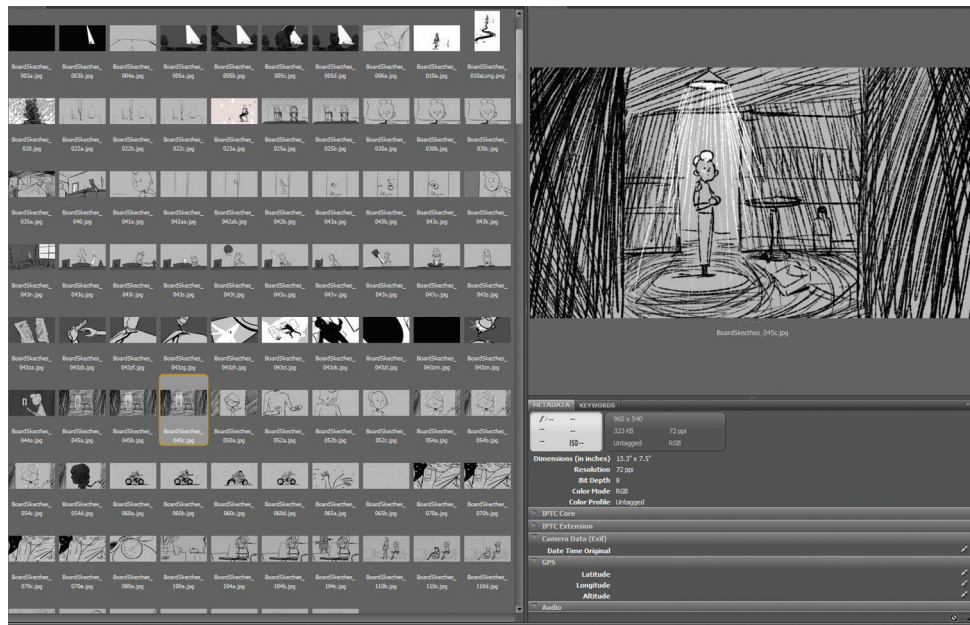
BoardSkecthes_ 003a.jpg
BoardSkecthes_ 003b.jpg
BoardSkecthes_ 004a.jpg
BoardSkecthes_ 005a.jpg
BoardSkecthes_ 005b.jpg
BoardSkecthes_ 005c.jpg
BoardSkecthes_ 005d.jpg
BoardSkecthes_ 006a.jpg
BoardSkecthes_ 010a.jpg
BoardSkecthes_ 010aLong.png

BoardSkecthes_ 020.jpg
BoardSkecthes_ 022a.jpg
BoardSkecthes_ 022b.jpg
BoardSkecthes_ 022c.jpg
BoardSkecthes_ 023a.jpg
BoardSkecthes_ 025a.jpg
BoardSkecthes_ 025b.jpg
BoardSkecthes_ 030a.jpg
BoardSkecthes_ 030b.jpg
BoardSkecthes_ 030c.jpg

BoardSkecthes_ 035a.jpg
BoardSkecthes_ 040.jpg
BoardSkecthes_ 041a.jpg
BoardSkecthes_ 042aa.jpg
BoardSkecthes_ 042ab.jpg
BoardSkecthes_ 042b.jpg
BoardSkecthes_ 043a.jpg
BoardSkecthes_ 043b.jpg
BoardSkecthes_ 043c.jpg
BoardSkecthes_ 043k.jpg

BoardSkecthes_ 043n.jpg
BoardSkecthes_ 043q.jpg
BoardSkecthes_ 043r.jpg
BoardSkecthes_ 043s.jpg
BoardSkecthes_ 043t.jpg
BoardSkecthes_ 043u.jpg
BoardSkecthes_ 043v.jpg
BoardSkecthes_ 043x.jpg
BoardSkecthes_ 043y.jpg
BoardSkecthes_ 043z.jpg

BoardSkecthes_ 043za.jpg
BoardSkecthes_ 043zb.jpg
BoardSkecthes_ 043zf.jpg
BoardSkecthes_ 043zg.jpg
BoardSkecthes_ 043zh.jpg
BoardSkecthes_ 043zi.jpg
BoardSkecthes_ 043zk.jpg
BoardSkecthes_ 043zl.jpg
BoardSkecthes_ 043zm.jpg
BoardSkecthes_ 043zn.jpg

BoardSkecthes_ 044a.jpg
BoardSkecthes_ 045a.jpg
BoardSkecthes_ 045b.jpg
BoardSkecthes_ 045c.jpg
BoardSkecthes_ 050a.jpg
BoardSkecthes_ 052a.jpg
BoardSkecthes_ 052b.jpg
BoardSkecthes_ 052c.jpg
BoardSkecthes_ 054a.jpg
BoardSkecthes_ 054b.jpg

BoardSkecthes_ 054c.jpg
BoardSkecthes_ 054d.jpg
BoardSkecthes_ 060a.jpg
BoardSkecthes_ 060b.jpg
BoardSkecthes_ 060c.jpg
BoardSkecthes_ 060d.jpg
BoardSkecthes_ 065a.jpg
BoardSkecthes_ 065b.jpg
BoardSkecthes_ 070a.jpg
BoardSkecthes_ 070b.jpg

BoardSkecthes_ 070c.jpg
BoardSkecthes_ 070e.jpg
BoardSkecthes_ 080a.jpg
BoardSkecthes_ 100a.jpg
BoardSkecthes_ 104a.jpg
BoardSkecthes_ 104b.jpg
BoardSkecthes_ 104c.jpg
BoardSkecthes_ 110b.jpg
BoardSkecthes_ 110c.jpg
BoardSkecthes_ 110d.jpg

BoardSkecthes_045c.jpg

METADATA KEYWORDS
f/-- --
-- --
-- ISO--
960 x 540
323 KB 72 ppi
Untagged RGB
Dimensions (in inches) 13.3" x 7.5"
Resolution 72 ppi
Bit Depth 8
Color Mode RGB
Color Profile Untagged
IPTC Core
IPTC Extension
Camera Data (Exif)
Date Time Original
GPS
Latitude
Longitude
Altitude
Audio